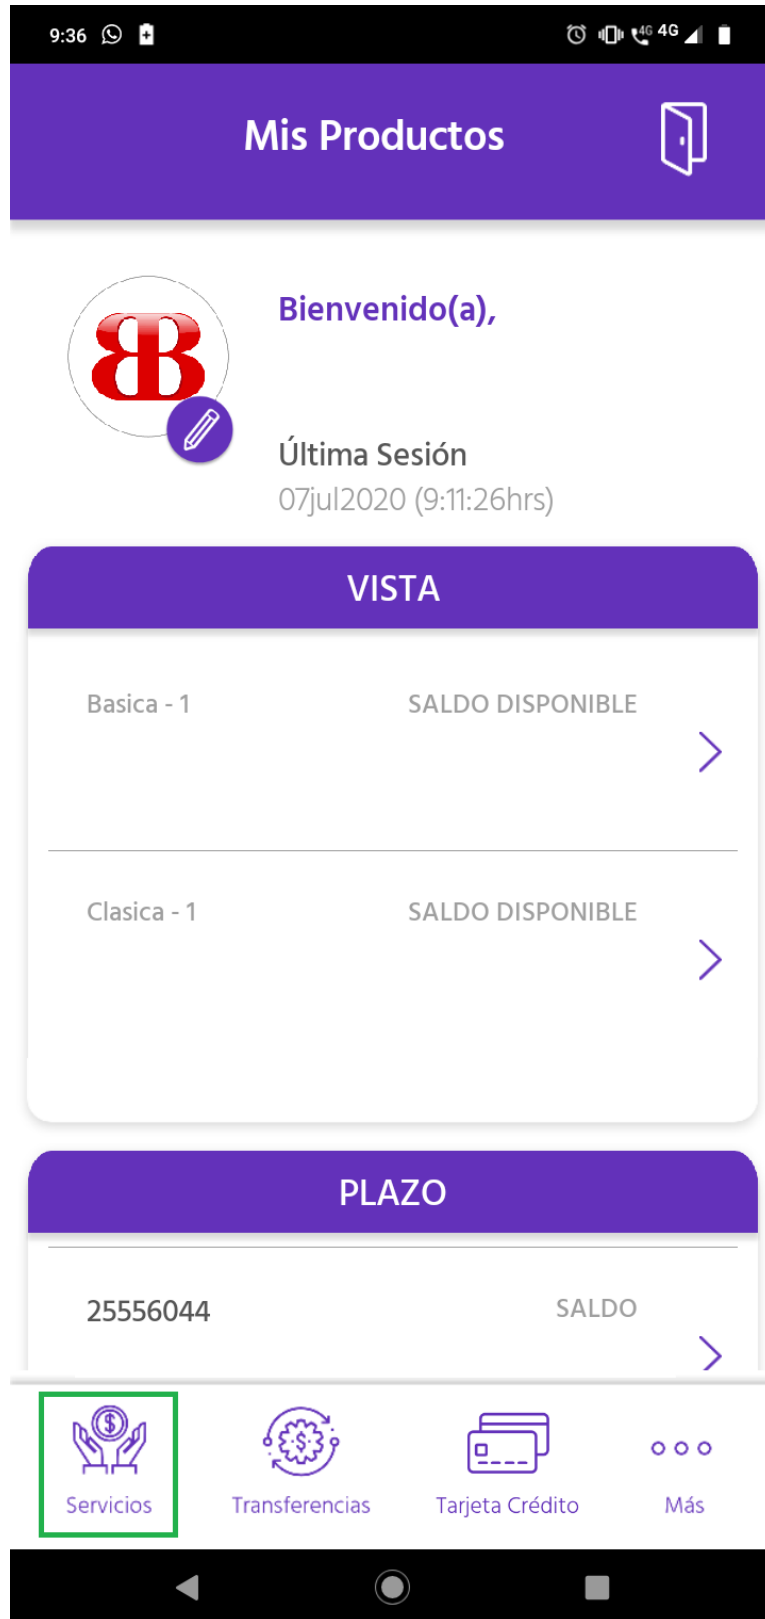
9:36

Mis Productos

Bienvenido(a),

Última Sesión
07jul2020 (9:11:26hrs)

VISTA

Basica - 1 SALDO DISPONIBLE

Clasica - 1 SALDO DISPONIBLE

PLAZO

25556044 SALDO

Servicios
Transferencias
Tarjeta Crédito
Más